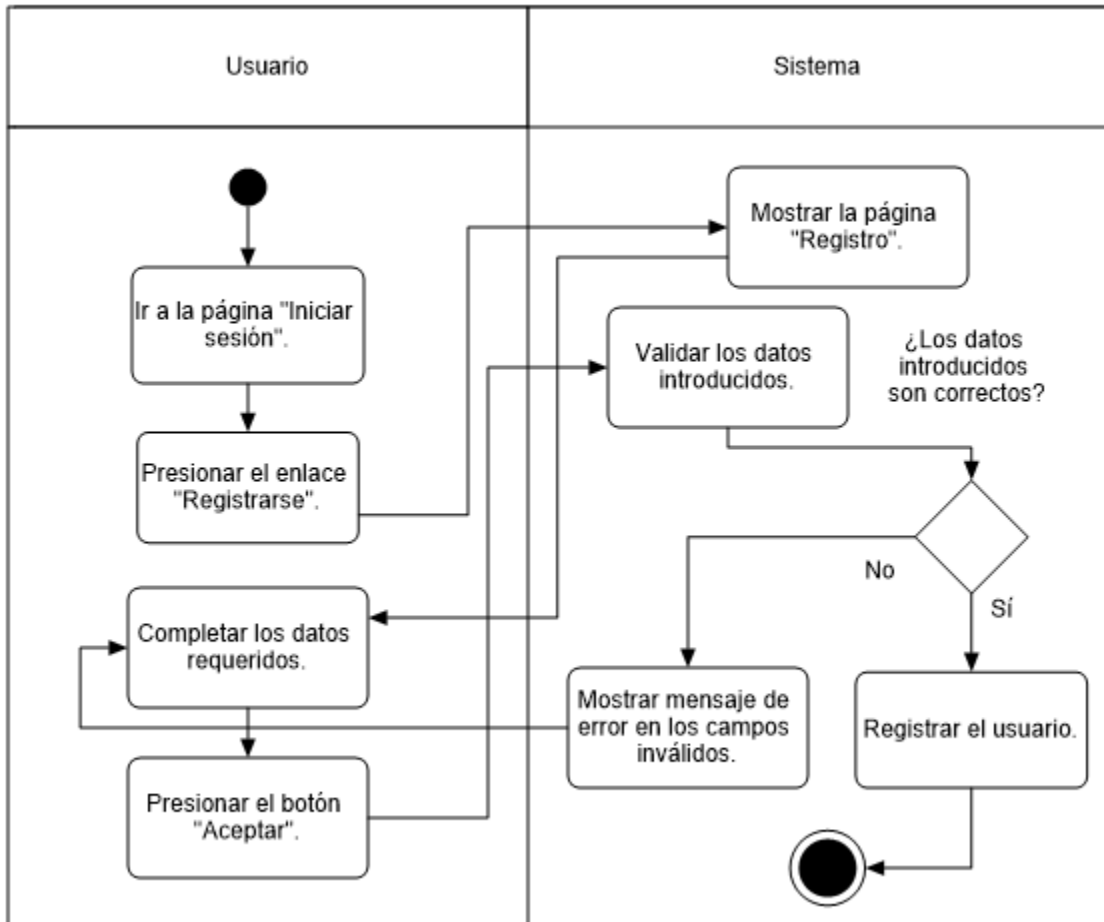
Usuario

Sistema

Ir a la página "Iniciar sesión".

Presionar el enlace "Registrarse".

Completar los datos requeridos.

Presionar el botón "Aceptar".

Mostrar la página "Registro".

Validar los datos introducidos.

¿Los datos introducidos son correctos?

No

Sí

Mostrar mensaje de error en los campos inválidos.

Registrar el usuario.